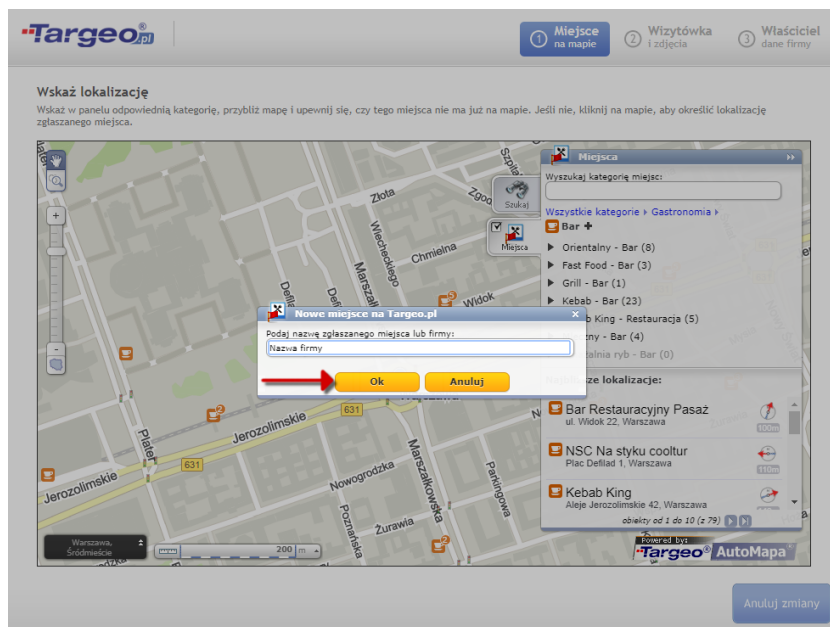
Targeo.pl

1 Miejsce na mapie
2 Wizytówka i zdjęcia
3 Właściciel dane firmy

Wskaż lokalizację
Wskaż w panelu odpowiednią kategorię, przybliż mapę i upewnij się, czy tego miejsca nie ma już na mapie. Jeśli nie, kliknij na mapie, aby określić lokalizację zgłaszanego miejsca.

Szukaj
Miejsca

Złota
Chmielna
Widok
Marszałkowska
Jerozolimskie
Jerozolimskie
Nowogrodzka
Żurawia
Poznańska
Parkingowa
Plater
631
631
Szpitalna
Wiejska

Miejsca
Wyszukaj kategorię miejsc:
Wszystkie kategorie ▸ Gastronomia ▸
Bar +
Orientalny - Bar (8)
Fast Food - Bar (3)
Grill - Bar (1)
Kebab - Bar (23)
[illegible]b King - Restauracja (5)
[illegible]ny - Bar (4)
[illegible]alnia ryb - Bar (0)
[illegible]ze lokalizacje:
Bar Restauracyjny Pasaż
ul. Widok 22, Warszawa
100m
NSC Na styku cooltur
Plac Defilad 1, Warszawa
110m
Kebab King
Aleje Jerozolimskie 42, Warszawa
obiekty od 1 do 10 (z 79)

Nowe miejsce na Targeo.pl
Podaj nazwę zgłaszanego miejsca lub firmy:
Nazwa firmy
Ok
Anuluj

Warszawa, Śródmieście
200 m
Powered by: Targeo AutoMapa

Anuluj zmiany